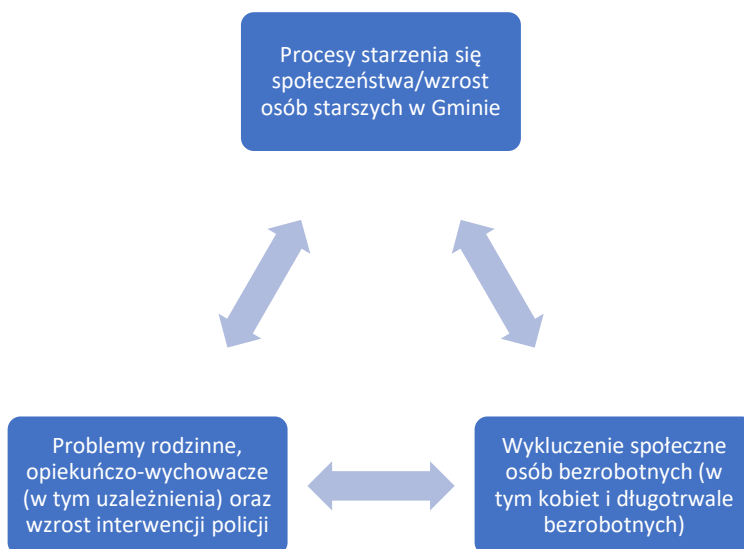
Procesy starzenia się społeczeństwa/wzrost osób starszych w Gminie

Problemy rodzinne, opiekuńczo-wychowacze (w tym uzależnienia) oraz wzrost interwencji policji

Wykluczenie społeczne osób bezrobotnych (w tym kobiet i długotrwale bezrobotnych)